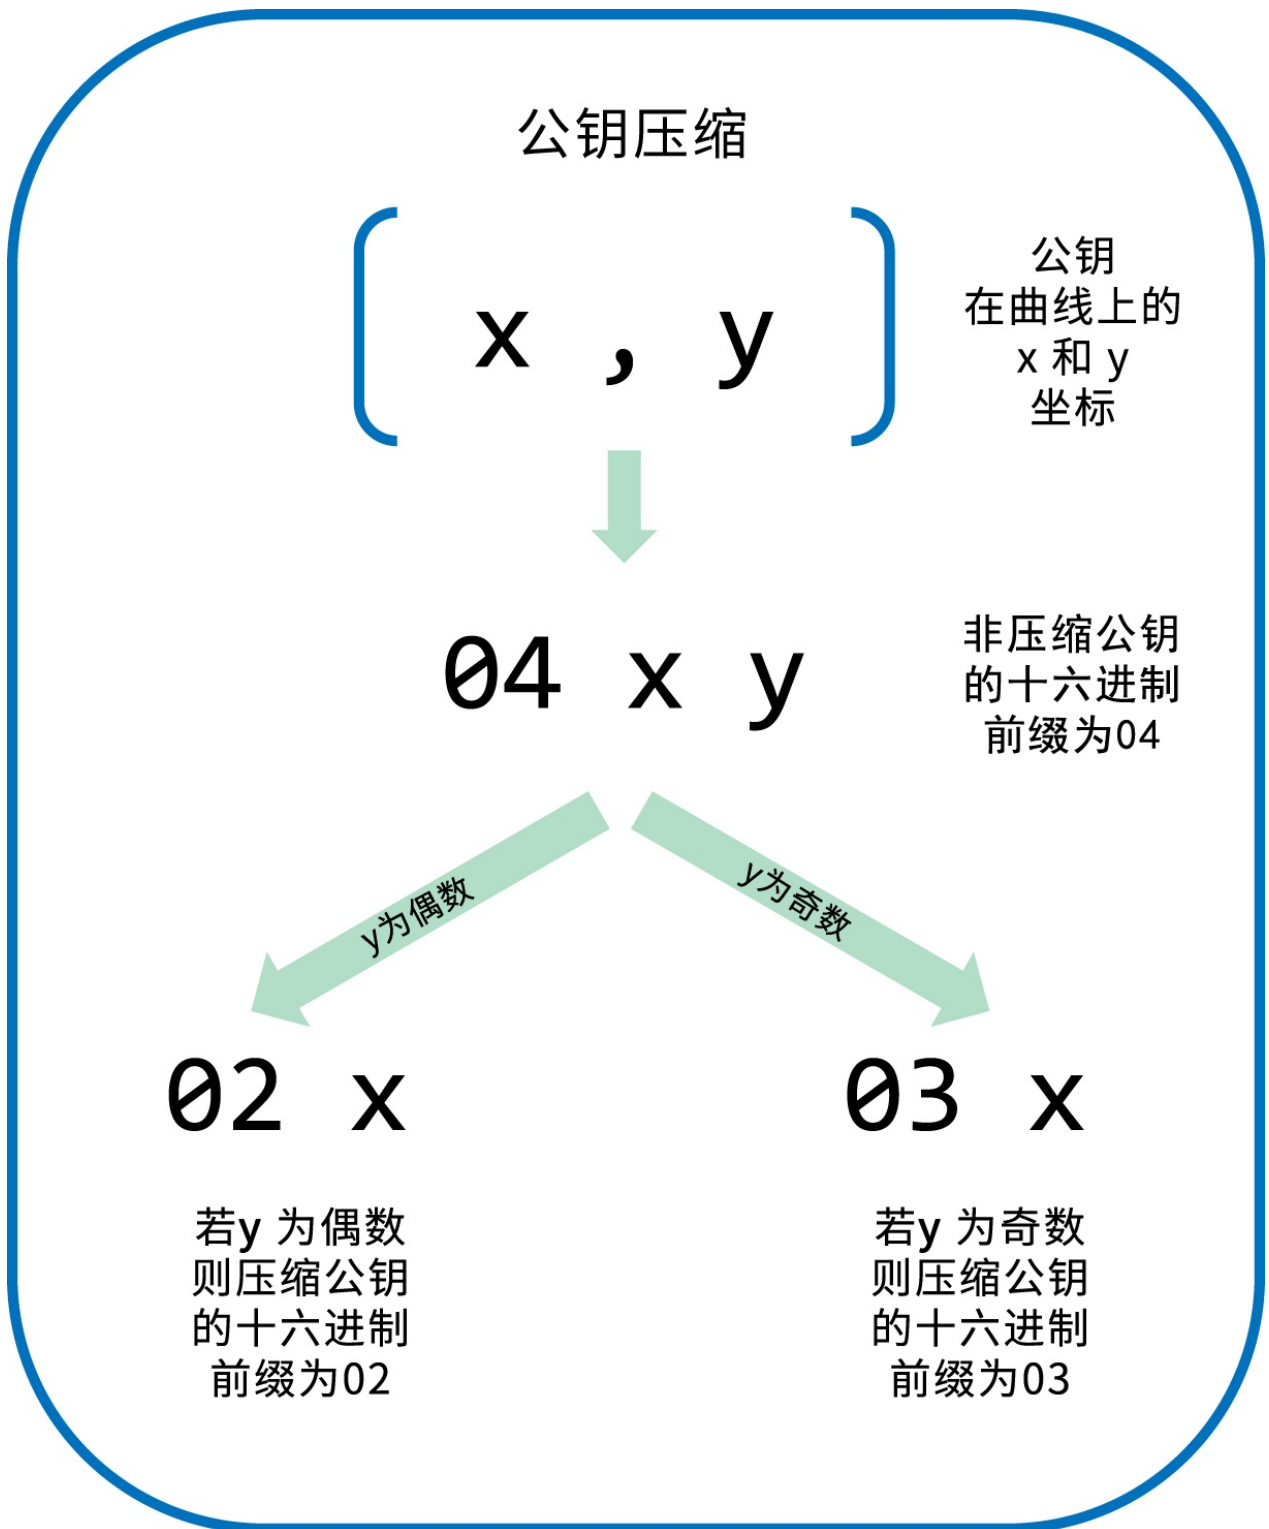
公钥压缩

( x , y )

公钥
在曲线上的
x 和 y
坐标

04 x y

非压缩公钥
的十六进制
前缀为04

y为偶数

y为奇数

02 x

03 x

若y 为偶数
则压缩公钥
的十六进制
前缀为02

若y 为奇数
则压缩公钥
的十六进制
前缀为03